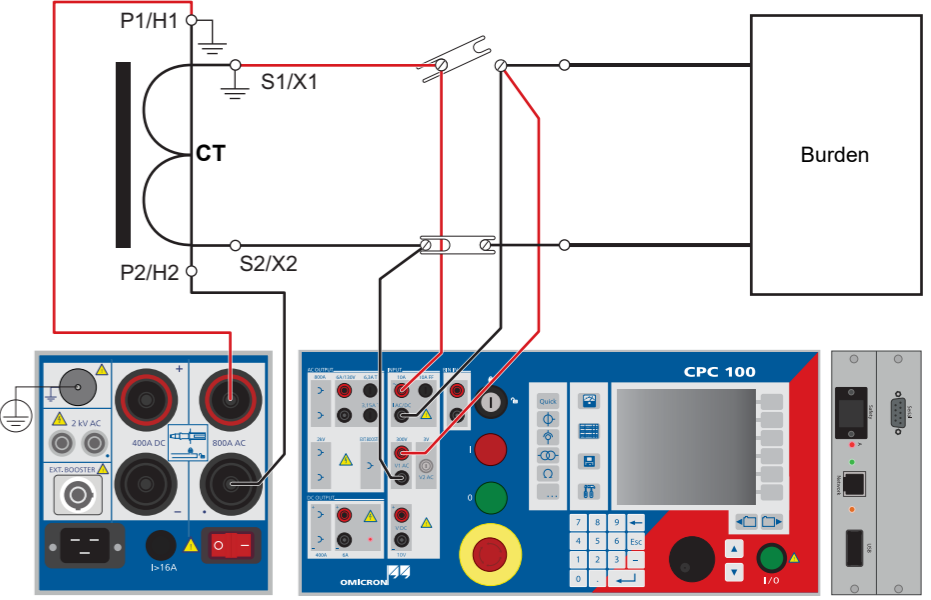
P1/H1
S1/X1
CT
Burden
P2/H2
S2/X2
2 kV AC
EXT. BOOSTER
400A DC
800A AC
I>16A
AC OUTPUT
800A
6A/130V
6.3A T
3.15A
2kV
EXT.BOOST
DC OUTPUT
400A
6A
INPUT
10A
10A IP
AC DC
300V
3V
V1 AC
V2 AC
V DC
10V
CPC 100
Quick
I
0
7
8
9
4
5
6
Esc
1
2
3
0
.
I/O
OMICRON
Safety
Network
USB
Serial